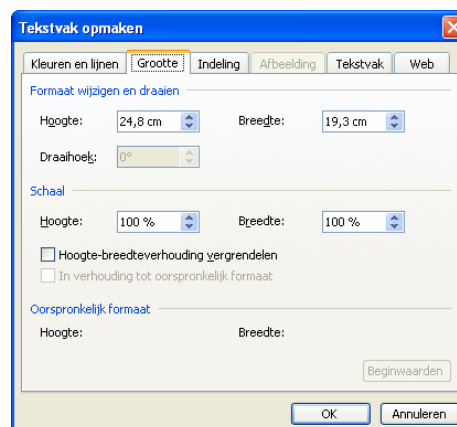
Tekstvak opmaken

Kleuren en lijnen | Grootte | Indeling | Afbeelding | Tekstvak | Web

Formaat wijzigen en draaien

Hoogte: 24,8 cm    Breedte: 19,3 cm

Draaihoek: 0°

Schaal

Hoogte: 100 %    Breedte: 100 %

Hoogte-breedteverhouding vergrendelen

In verhouding tot oorspronkelijk formaat

Oorspronkelijk formaat

Hoogte:    Breedte:

Beginwaarden

OK    Annuleren